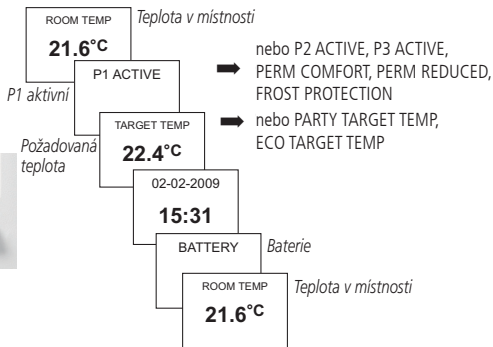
ROOM TEMP
21.6°C
Teplota v místnosti

P1 ACTIVE
P1 aktivní
nebo P2 ACTIVE, P3 ACTIVE, PERM COMFORT, PERM REDUCED, FROST PROTECTION

TARGET TEMP
22.4°C
Požadovaná teplota
nebo PARTY TARGET TEMP, ECO TARGET TEMP

02-02-2009
15:31

BATTERY
Baterie

ROOM TEMP
21.6°C
Teplota v místnosti